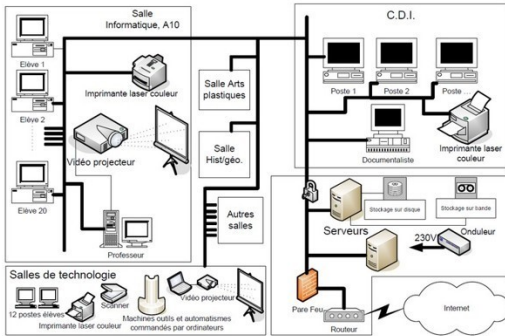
Salle Informatique, A10

Elève 1

Imprimante laser couleur

Elève 2

Vidéo projecteur

Elève 20

Professeur

Salle Arts plastiques

Salle Hist/géo.

Autres salles

C.D.I.

Poste 1

Poste 2

Poste ...

Documentaliste

Imprimante laser couleur

Stockage sur disque

Stockage sur bande

Serveurs

230V

Onduleur

Pare Feu

Routeur

Internet

Salles de technologie

12 postes élèves

Imprimante laser couleur

Scanner

Machines outils et automatismes commandés par ordinateurs

Vidéo projecteur